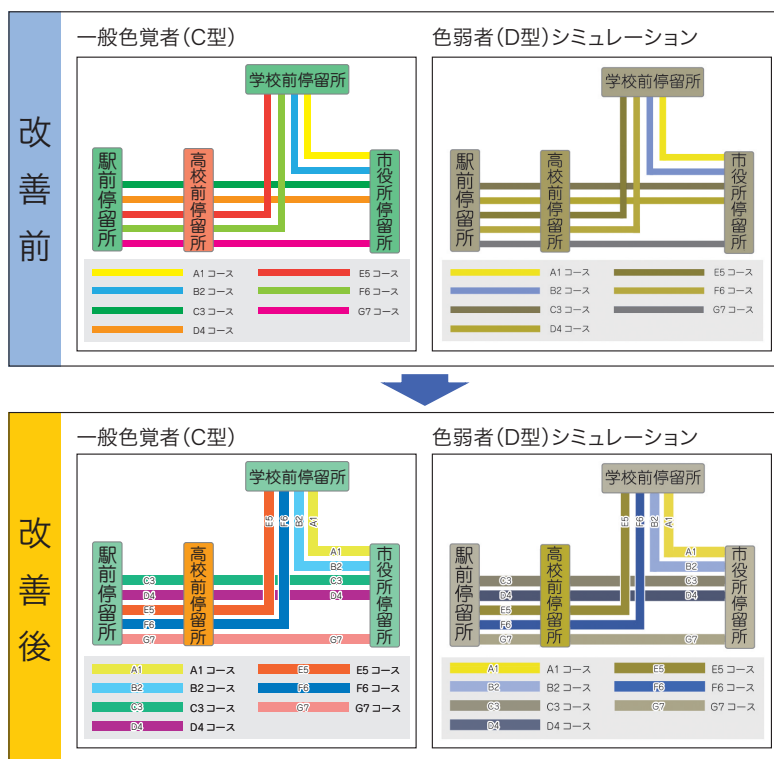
改善前

一般色覚者(C型)

学校前停留所

駅前停留所

高校前停留所

市役所停留所

A1コース
B2コース
C3コース
D4コース
E5コース
F6コース
G7コース

色弱者(D型)シミュレーション

学校前停留所

駅前停留所

高校前停留所

市役所停留所

A1コース
B2コース
C3コース
D4コース
E5コース
F6コース
G7コース

改善後

一般色覚者(C型)

学校前停留所

E5 F6 B2 A1

駅前停留所

高校前停留所

市役所停留所

A1
B2
C3 C3
D4 D4
E5
F6
G7 G7

A1 A1コース
B2 B2コース
C3 C3コース
D4 D4コース
E5 E5コース
F6 F6コース
G7 G7コース

色弱者(D型)シミュレーション

学校前停留所

E5 F6 B2 A1

駅前停留所

高校前停留所

市役所停留所

A1
B2
C3 C3
D4 D4
E5
F6
G7 G7

A1 A1コース
B2 B2コース
C3 C3コース
D4 D4コース
E5 E5コース
F6 F6コース
G7 G7コース